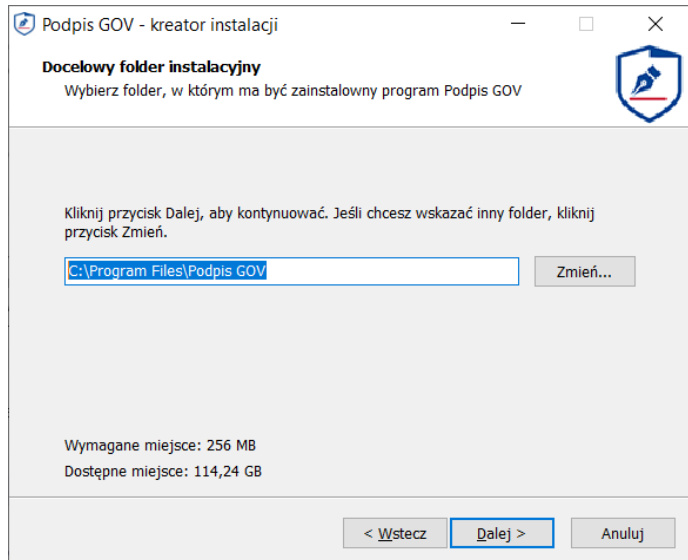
Podpis GOV - kreator instalacji

Docelowy folder instalacyjny
Wybierz folder, w którym ma być zainstalowny program Podpis GOV

Kliknij przycisk Dalej, aby kontynuować. Jeśli chcesz wskazać inny folder, kliknij przycisk Zmień.

C:\Program Files\Podpis GOV

Zmień...

Wymagane miejsce: 256 MB
Dostępne miejsce: 114,24 GB

< Wstecz
Dalej >
Anuluj